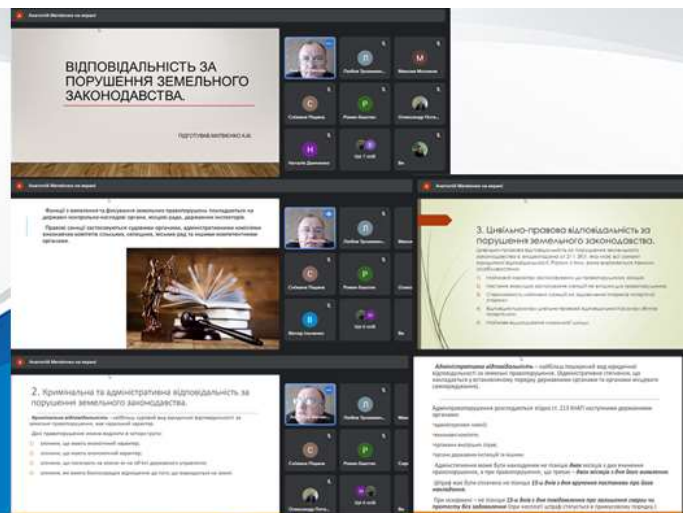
Анатолій Мельник на екрані

ВІДПОВІДАЛЬНІСТЬ ЗА ПОРУШЕННЯ ЗЕМЕЛЬНОГО ЗАКОНОДАВСТВА.

Підготувала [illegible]

Любов Зеленська
Максим Мостовик
Сніжана Пашко
Роман Карпюк
Олександр Остр...
Наталія Данильчук
Ще 1 особа

Анатолій Мельник на екрані

Функції із виявлення та фіксування земельних правопорушень покладаються на державні контрольно-наглядові органи, місцеві ради, державних інспекторів.

Правові санкції застосовуються судовими органами, адміністративними комісіями виконавчих комітетів сільських, селищних, міських рад та іншими компетентними органами.

Анатолій Мельник на екрані

3. Цивільно-правова відповідальність за порушення земельного законодавства.

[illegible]

Анатолій Мельник на екрані

2. Кримінальна та адміністративна відповідальність за порушення земельного законодавства.

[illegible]

Адміністративна відповідальність — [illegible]

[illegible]